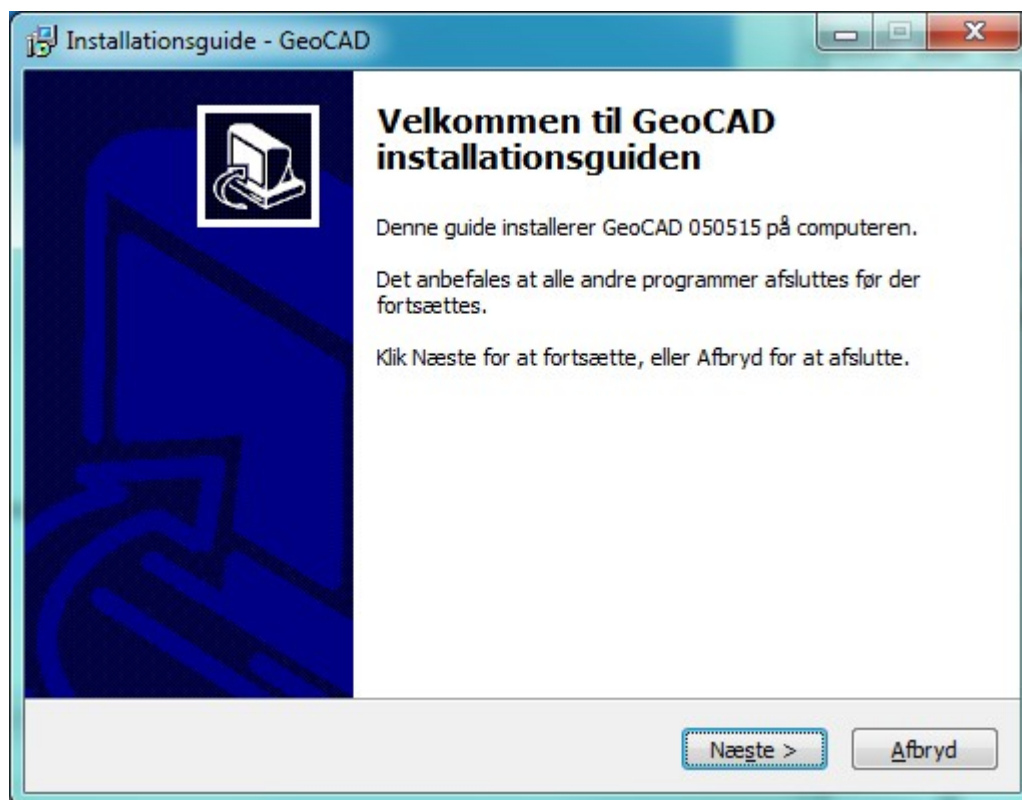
Installationsguide - GeoCAD

Velkommen til GeoCAD installationsguiden

Denne guide installerer GeoCAD 050515 på computeren.

Det anbefales at alle andre programmer afsluttes før der fortsættes.

Klik Næste for at fortsætte, eller Afbryd for at afslutte.

Næste >

Afbryd